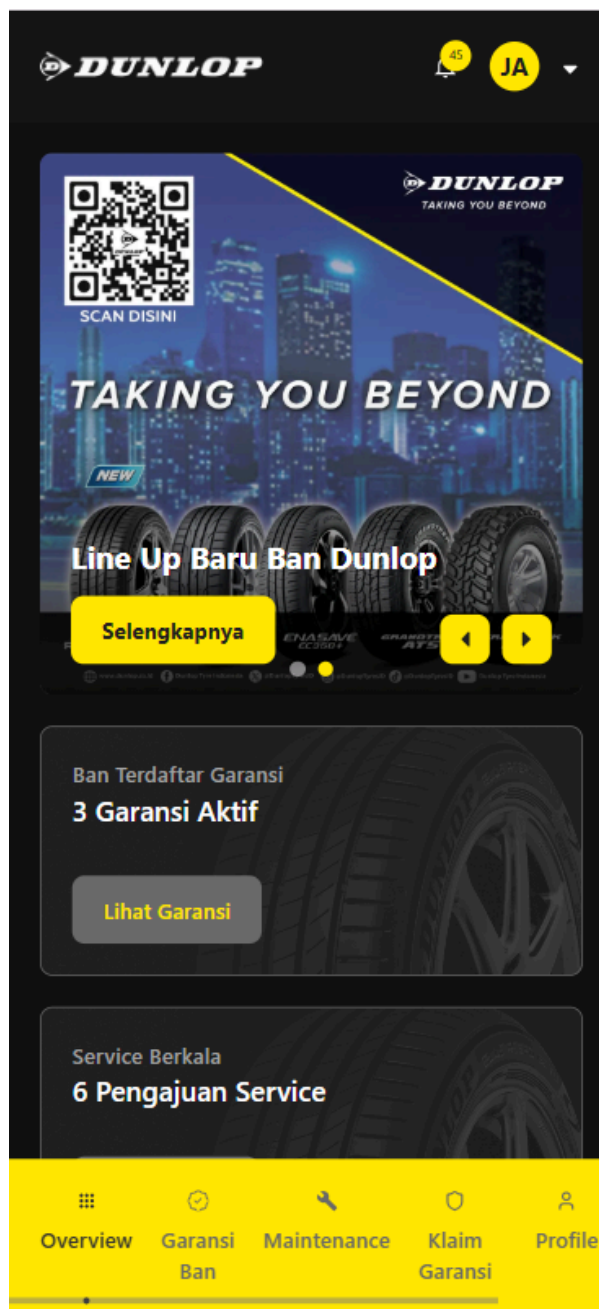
DUNLOP

45

JA

DUNLOP
TAKING YOU BEYOND

SCAN DISINI

TAKING YOU BEYOND

NEW

Line Up Baru Ban Dunlop

Selengkapnya

ENASAVE EC300+

GRANDTREK AT5

Ban Terdaftar Garansi
3 Garansi Aktif

Lihat Garansi

Service Berkala
6 Pengajuan Service

Overview
Garansi Ban
Maintenance
Klaim Garansi
Profile